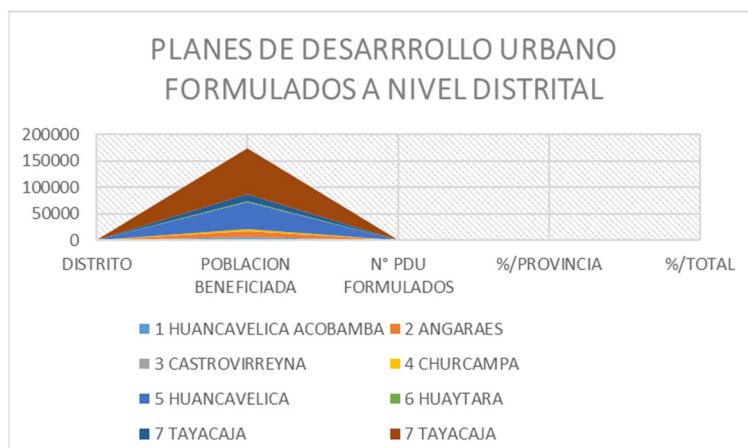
PLANES DE DESARRROLLO URBANO FORMULADOS A NIVEL DISTRITAL

200000
150000
100000
50000
0

DISTRITO
POBLACION BENEFICIADA
N° PDU FORMULADOS
%/PROVINCIA
%/TOTAL

1 HUANCAVELICA ACOBAMBA
2 ANGARAES
3 CASTROVIRREYNA
4 CHURCAMPA
5 HUANCAVELICA
6 HUAYTARA
7 TAYACAJA
7 TAYACAJA